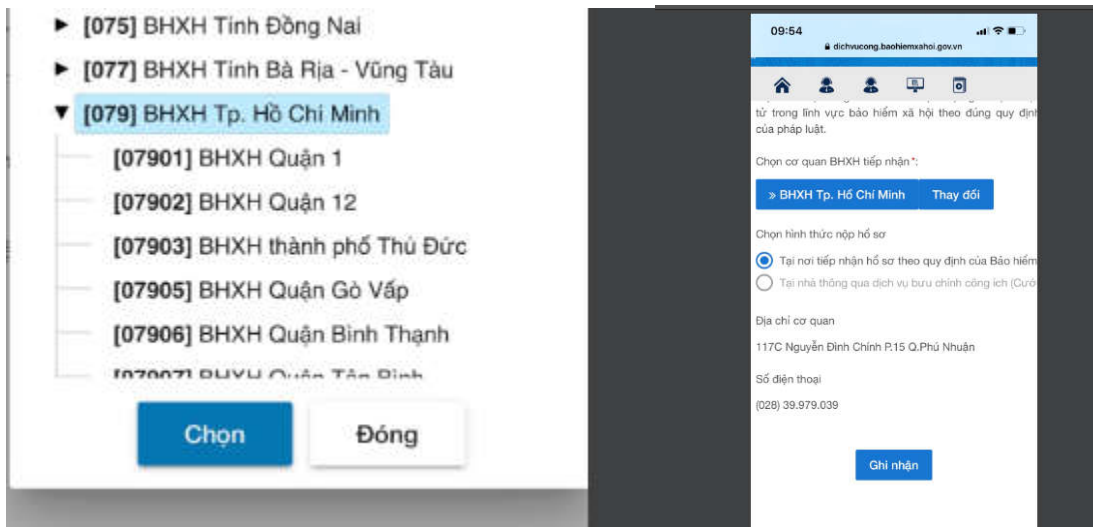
► [075] BHXH Tỉnh Đồng Nai
► [077] BHXH Tỉnh Bà Rịa - Vũng Tàu
▼ [079] BHXH Tp. Hồ Chí Minh
[07901] BHXH Quận 1
[07902] BHXH Quận 12
[07903] BHXH thành phố Thủ Đức
[07905] BHXH Quận Gò Vấp
[07906] BHXH Quận Bình Thạnh
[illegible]

Chọn
Đóng

09:54
dichvucong.baohiemxahoi.gov.vn

tử trong lĩnh vực bảo hiểm xã hội theo đúng quy định của pháp luật.

Chọn cơ quan BHXH tiếp nhận*:

» BHXH Tp. Hồ Chí Minh
Thay đổi

Chọn hình thức nộp hồ sơ

Tại nơi tiếp nhận hồ sơ theo quy định của Bảo hiểm
Tại nhà thông qua dịch vụ bưu chính công ích (Cướ

Địa chỉ cơ quan

117C Nguyễn Đình Chính P.15 Q.Phú Nhuận

Số điện thoại

(028) 39.979.039

Ghi nhận